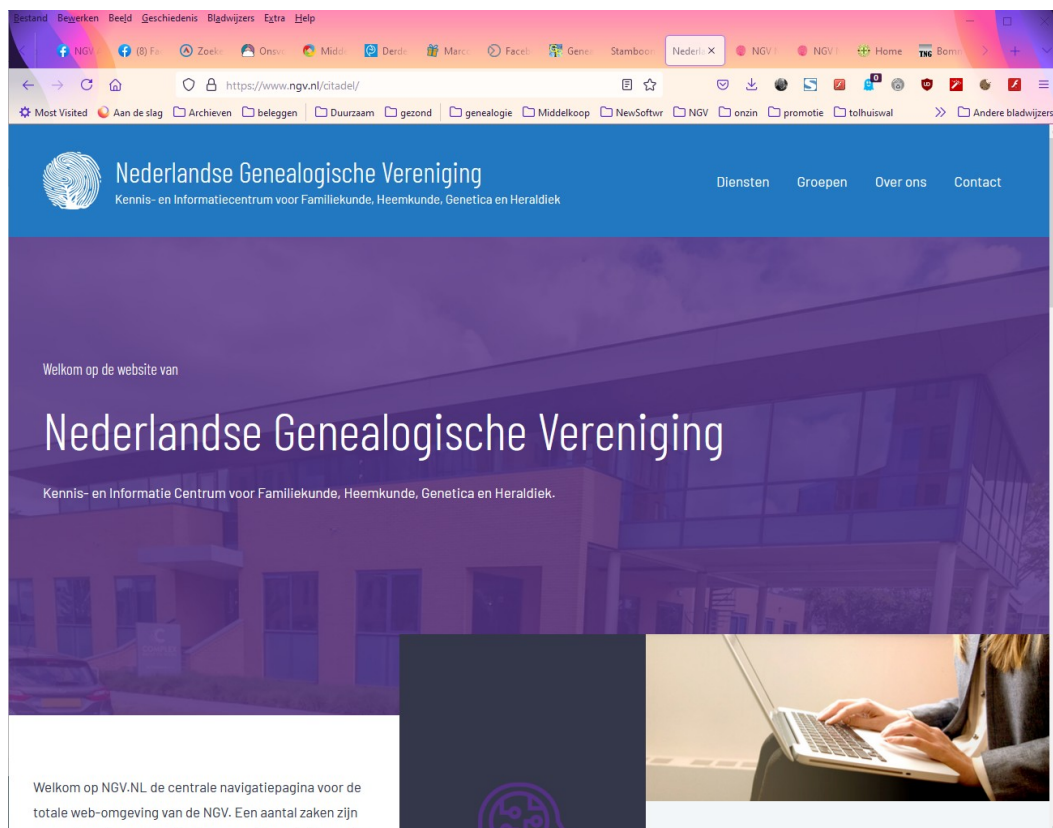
Bestand Bewerken Beeld Geschiedenis Bladwijzers Extra Help

NGV (8) Fa Zoek Onsv Midd Derd Marc Faceb Gene Stamboo Nederl × NGV NGV Home Bom

https://www.ngv.nl/citadel/

Most Visited Aan de slag Archieven beleggen Duurzaam gezond genealogie Middelkoop NewSoftwr NGV onzin promotie tolhuiswal Andere bladwijzers

Nederlandse Genealogische Vereniging
Kennis- en Informatiecentrum voor Familiekunde, Heemkunde, Genetica en Heraldiek

Diensten Groepen Over ons Contact

Welkom op de website van

Nederlandse Genealogische Vereniging

Kennis- en Informatie Centrum voor Familiekunde, Heemkunde, Genetica en Heraldiek.

Welkom op NGV.NL de centrale navigatiepagina voor de totale web-omgeving van de NGV. Een aantal zaken zijn